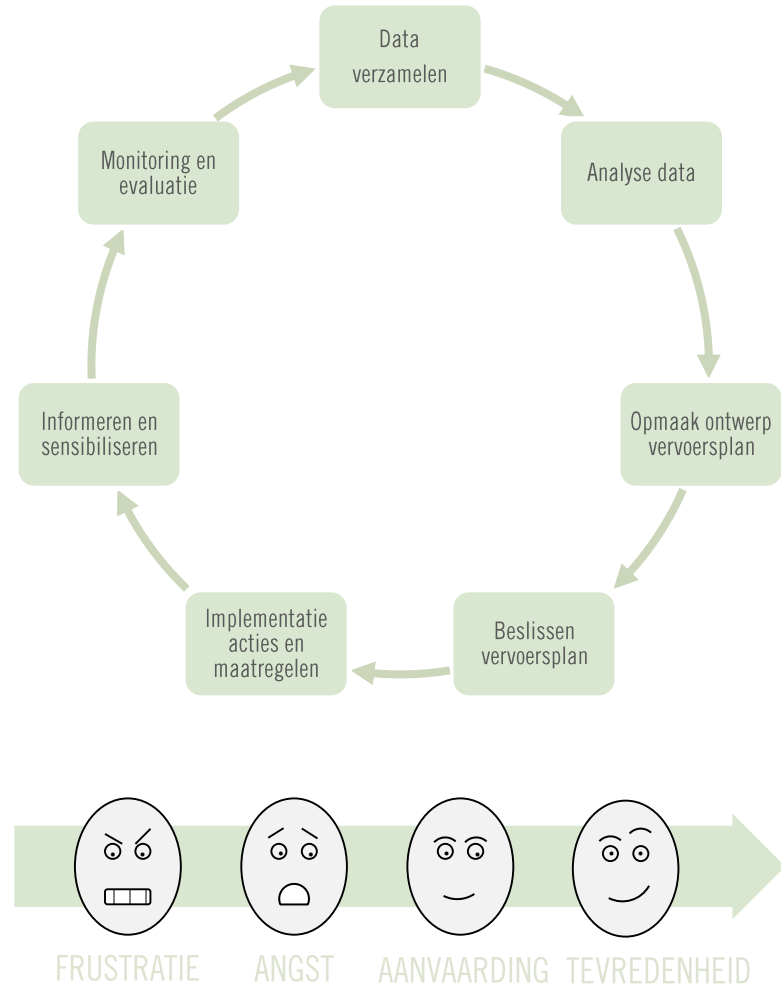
Data verzamelen

Analyse data

Opmaak ontwerp vervoersplan

Beslissen vervoersplan

Implementatie acties en maatregelen

Informeren en sensibiliseren

Monitoring en evaluatie

FRUSTRATIE ANGST AANVAARDING TEVREDENHEID